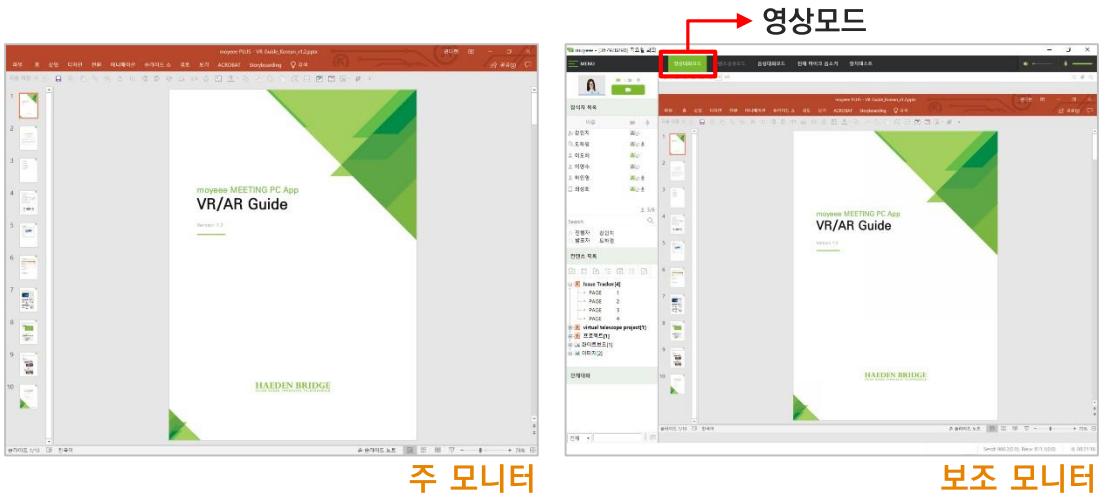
영상모드

moyeee PLUS - VR Guide_Korean_v1.2.pptx

파일 홈 삽입 디자인 전환 애니메이션 슬라이드 쇼 검토 보기 ACROBAT Storyboarding

moyeee MEETING PC App
VR/AR Guide
Version 1.2

HAEDEN BRIDGE

1 2 3 4 5 6 7 8 9 10

슬라이드 1/10 한국어

주 모니터

MENU

영상대화모드

참석자 목록

강감찬
조하림
이도라
이영수
하민철
채영호

Search

콘텐츠 목록

Issue Tracker(4)
PAGE 1
PAGE 2
PAGE 3
PAGE 4
virtual telescope project(1)

전체대화

moyeee MEETING PC App
VR/AR Guide
Version 1.2

HAEDEN BRIDGE

보조 모니터